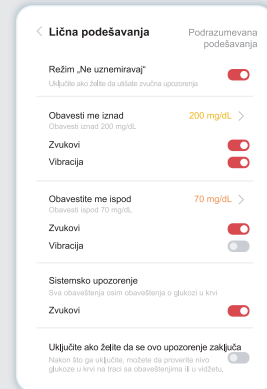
< Lična podešavanja

Podrazumevana podešavanja

Režim „Ne uznemiravaj"

Uključite ako želite da utišate zvučna upozorenja

Obavesti me iznad

200 mg/dL >

Obavesti iznad 200 mg/dL

Zvukovi

Vibracija

Obavestite me ispod

70 mg/dL >

Obavesti ispod 70 mg/dL

Zvukovi

Vibracija

Sistemsko upozorenje

Sva obaveštenja osim obaveštenja o glukozi u krvi

Zvukovi

Uključite ako želite da se ovo upozorenje zaključa

Nakon što ga uključite, možete da proverite nivo glukoze u krvi na traci sa obaveštenjima ili u vidžetu.